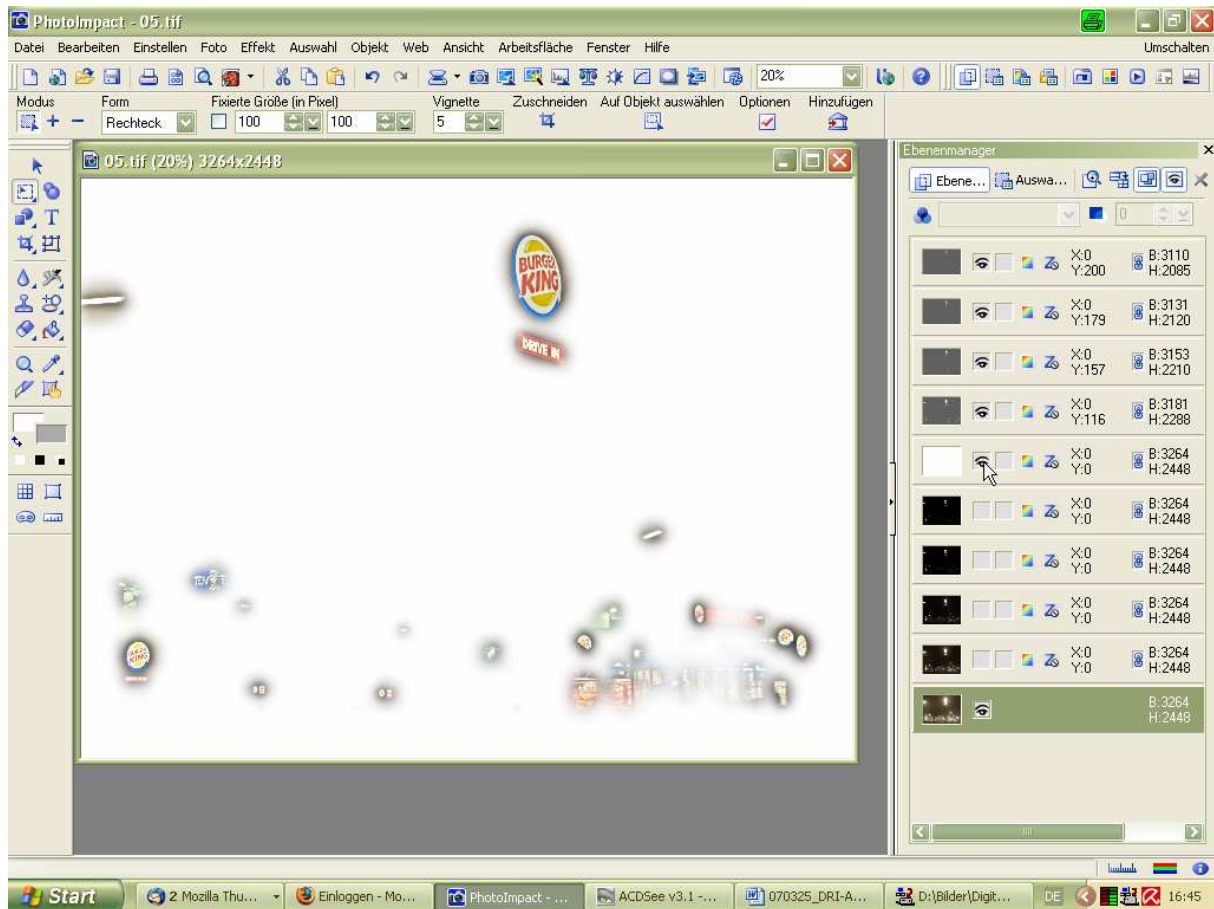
PhotoImpact - 05.tif

Datei Bearbeiten Einstellen Foto Effekt Auswahl Objekt Web Ansicht Arbeitsfläche Fenster Hilfe Umschalten

20%

Modus Form Fixierte Größe (in Pixel) Vignette Zuschneiden Auf Objekt auswählen Optionen Hinzufügen

Rechteck 100 100 5

05.tif (20%) 3264x2448

BURGER KING

DRIVE IN

Ebenenmanager

Ebene... Auswa...

0

X:0 Y:200 B:3110 H:2085

X:0 Y:179 B:3131 H:2120

X:0 Y:157 B:3153 H:2210

X:0 Y:116 B:3181 H:2288

X:0 Y:0 B:3264 H:2448

X:0 Y:0 B:3264 H:2448

X:0 Y:0 B:3264 H:2448

X:0 Y:0 B:3264 H:2448

X:0 Y:0 B:3264 H:2448

B:3264 H:2448

Start 2 Mozilla Thu... Einloggen - Mo... PhotoImpact - ... ACDSee v3.1 -... 070325_DRI-A... D:\Bilder\Digit... DE 16:45